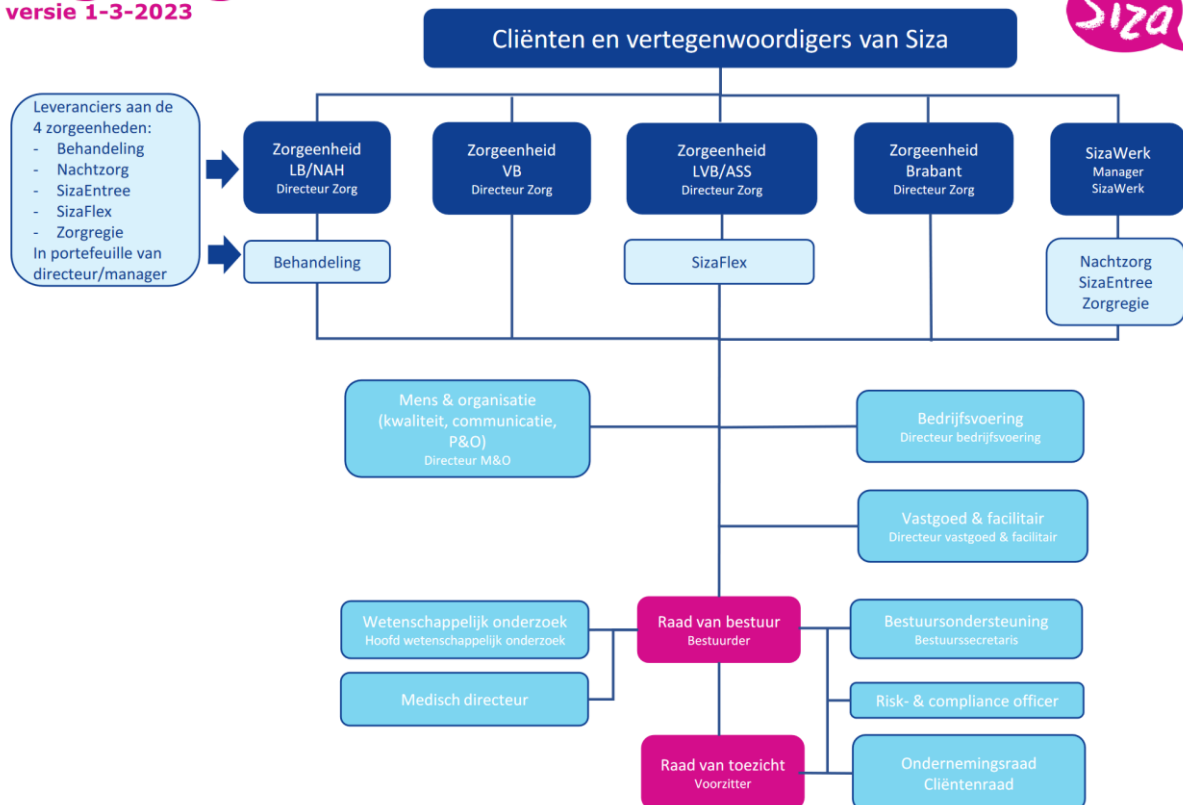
versie 1-3-2023

Siza

Cliënten en vertegenwoordigers van Siza

Leveranciers aan de 4 zorgeenheden:
- Behandeling
- Nachtzorg
- SizaEntree
- SizaFlex
- Zorgregie
In portefeuille van directeur/manager

Zorgeenheid LB/NAH
Directeur Zorg

Zorgeenheid VB
Directeur Zorg

Zorgeenheid LVB/ASS
Directeur Zorg

Zorgeenheid Brabant
Directeur Zorg

SizaWerk
Manager SizaWerk

Behandeling

SizaFlex

Nachtzorg
SizaEntree
Zorgregie

Mens & organisatie (kwaliteit, communicatie, P&O)
Directeur M&O

Bedrijfsvoering
Directeur bedrijfsvoering

Vastgoed & facilitair
Directeur vastgoed & facilitair

Wetenschappelijk onderzoek
Hoofd wetenschappelijk onderzoek

Raad van bestuur
Bestuurder

Bestuursondersteuning
Bestuurssecretaris

Medisch directeur

Risk- & compliance officer

Raad van toezicht
Voorzitter

Ondernemingsraad
Cliëntenraad